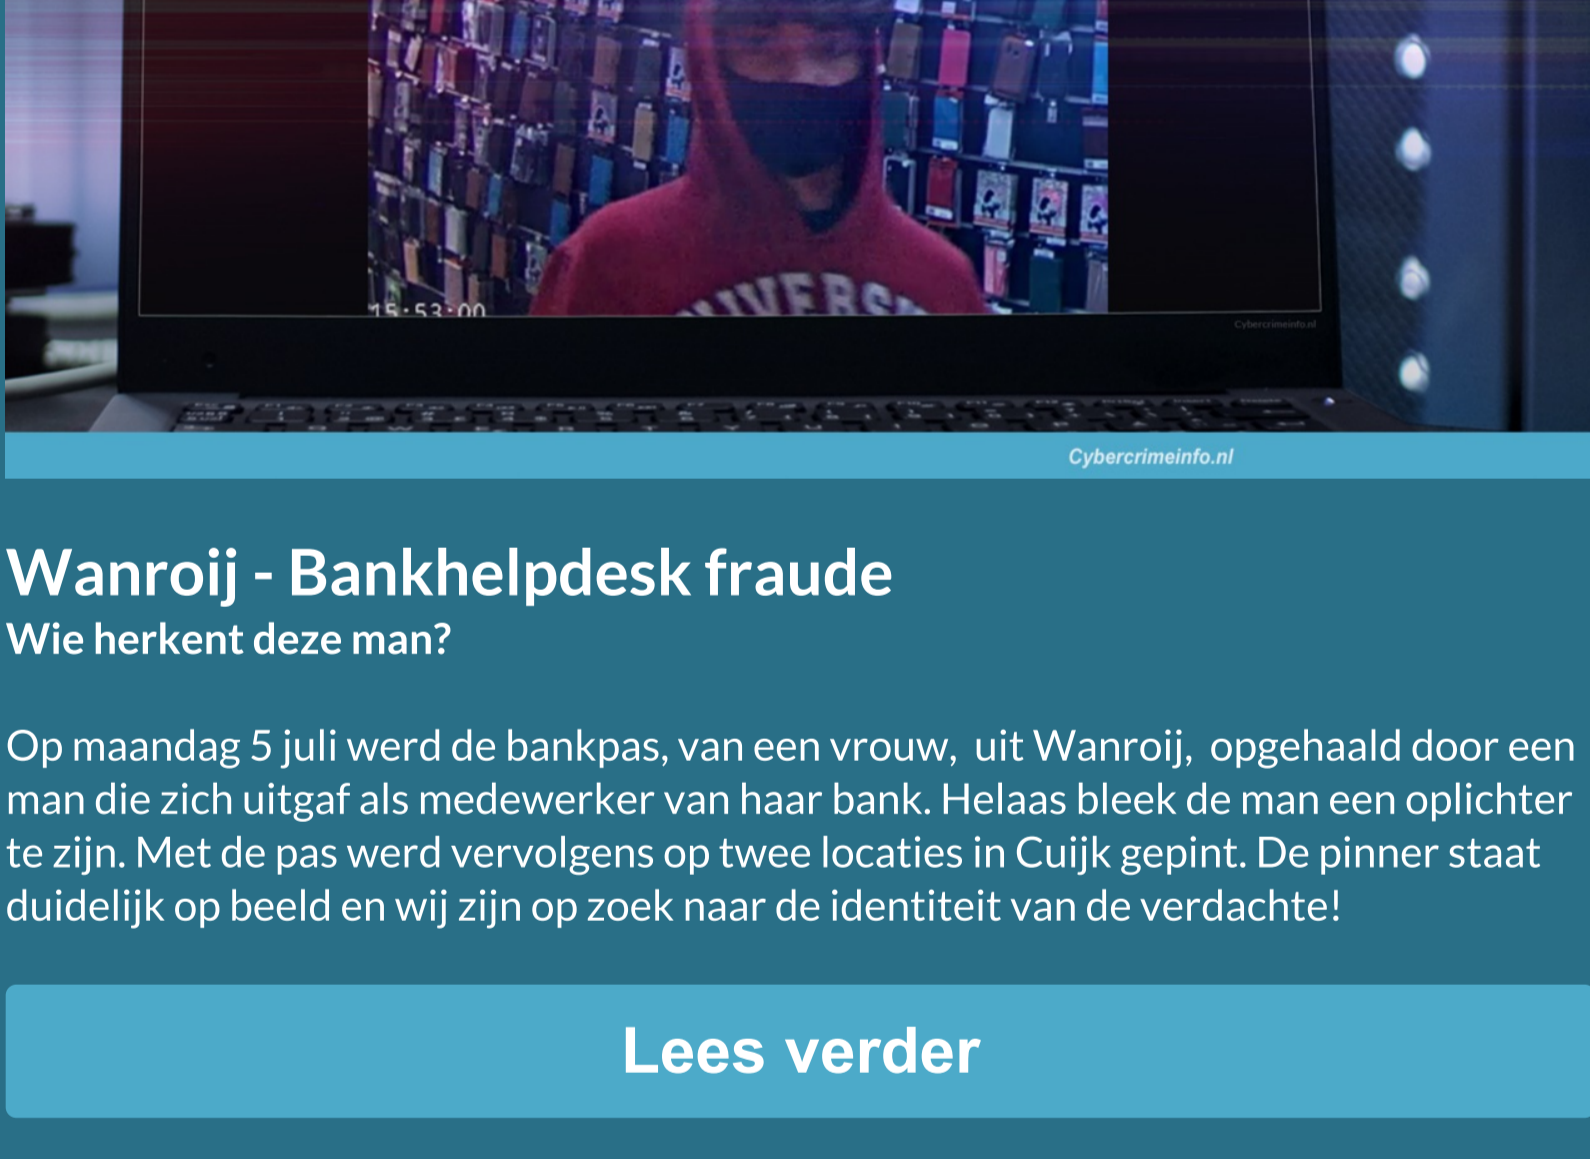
15:53:00

Cybercrimeinfo.nl

Cybercrimeinfo.nl

Wanroij - Bankhelpdesk fraude
Wie herkent deze man?

Op maandag 5 juli werd de bankpas, van een vrouw, uit Wanroij, opgehaald door een man die zich uitgaf als medewerker van haar bank. Helaas bleek de man een oplichter te zijn. Met de pas werd vervolgens op twee locaties in Cuijk gepint. De pinner staat duidelijk op beeld en wij zijn op zoek naar de identiteit van de verdachte!

Lees verder